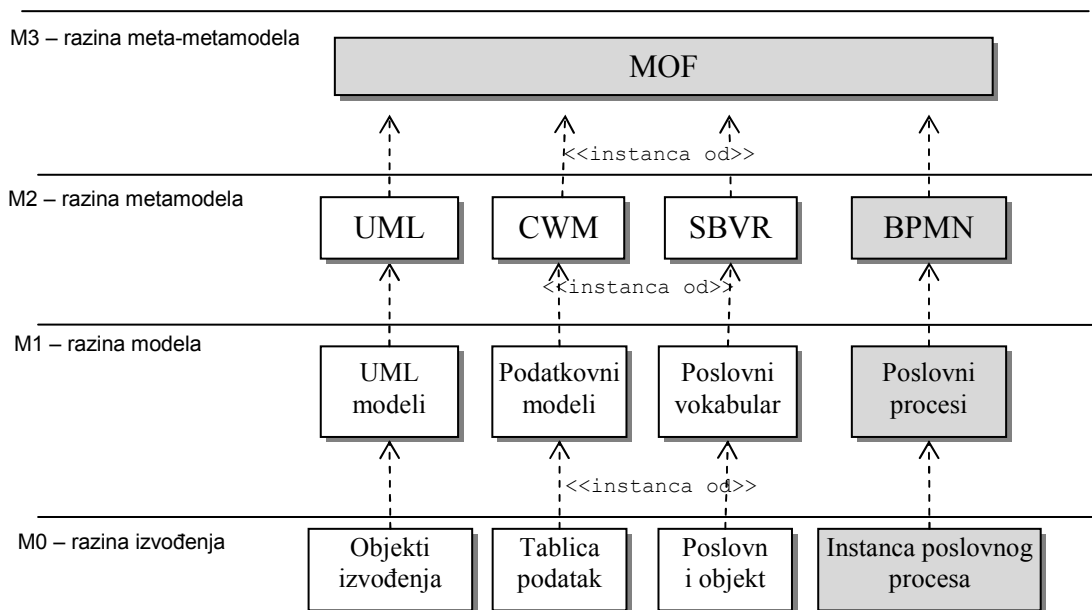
M3 – razina meta-metamodela

MOF

<<instanca od>>

M2 – razina metamodela

UML

CWM

SBVR

BPMN

<<instanca od>>

M1 – razina modela

UML modeli

Podatkovni modeli

Poslovni vokabular

Poslovni procesi

<<instanca od>>

M0 – razina izvođenja

Objekti izvođenja

Tablica podatak

Poslovn i objekt

Instanca poslovnog procesa